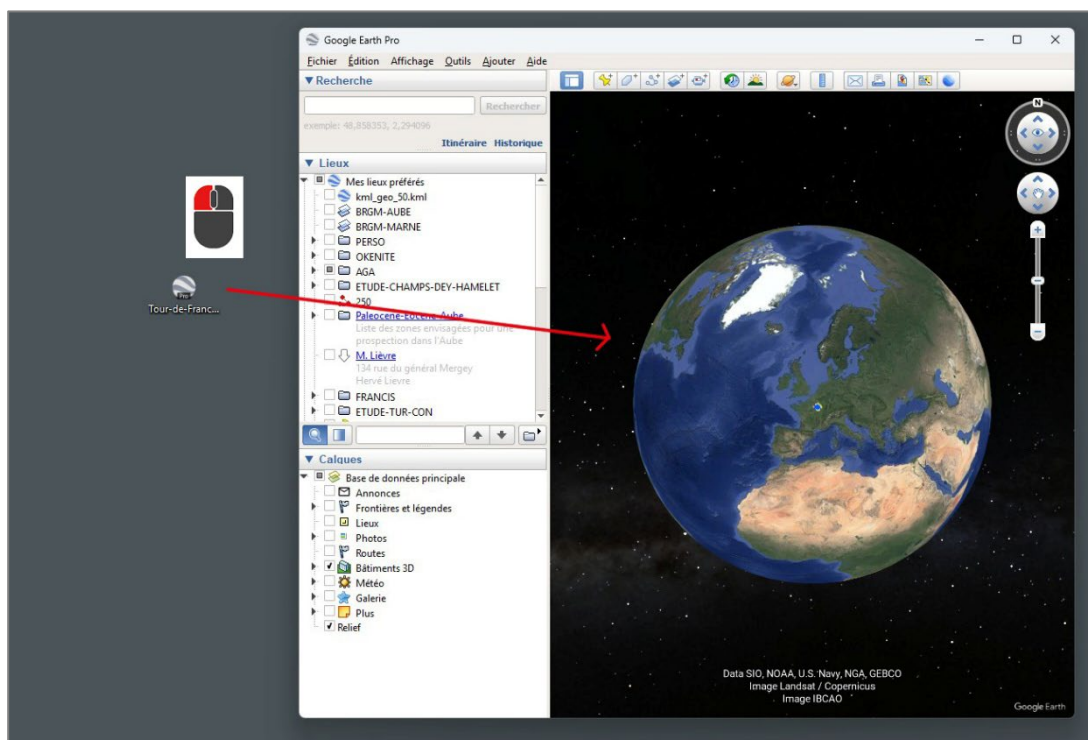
Tour-de-Franc...

Google Earth Pro

Fichier Édition Affichage Outils Ajouter Aide

▼ Recherche

Rechercher

exemple: 48.858353, 2.294096

Itinéraire Historique

▼ Lieux

Mes lieux préférés
kml_geo_50.kml
BRGM-AUBE
BRGM-MARNE
PERSO
OKENITE
AGA
ETUDE-CHAMPS-DEY-HAMELET
250
Paleocene-Eocene-Aube
Liste des zones envisagées pour une prospection dans l'Aube
M. Lièvre
134 rue du général Mergey
Hervé Lievre
FRANCIS
ETUDE-TUR-CON

▼ Calques

Base de données principale
Annonces
Frontières et légendes
Lieux
Photos
Routes
Bâtiments 3D
Météo
Galerie
Plus
Relief

N

Data SIO, NOAA, U.S. Navy, NGA, GEBCO
Image Landsat / Copernicus
Image IBCAO

Google Earth